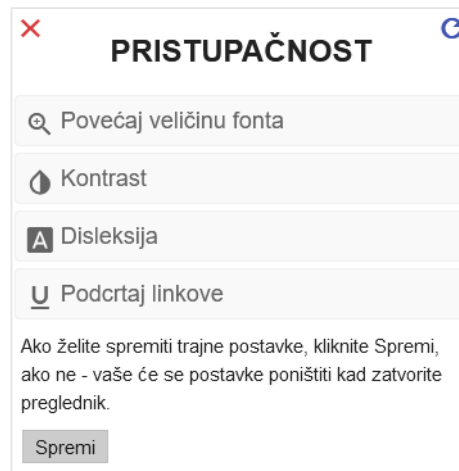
PRISTUPAČNOST

Povećaj veličinu fonta

Kontrast

A Disleksija

U Podcrtaj linkove

Ako želite spremiti trajne postavke, kliknite Spremi, ako ne - vaše će se postavke poništiti kad zatvorite preglednik.

Spremi